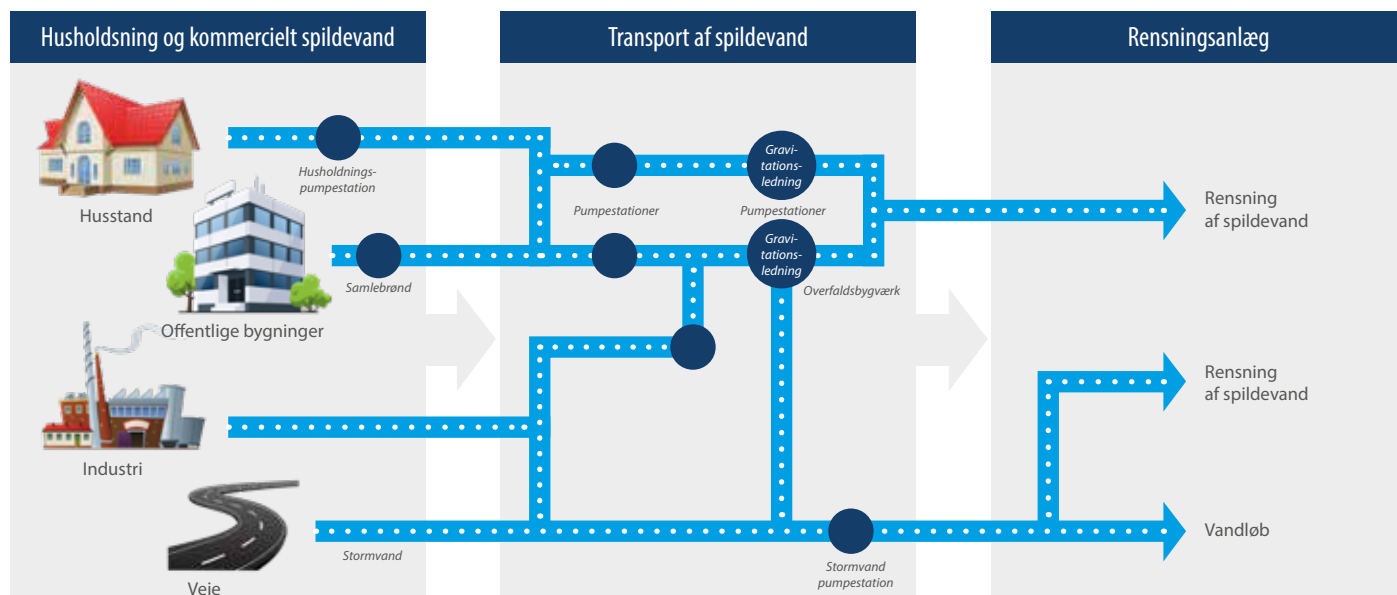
Husholdsning og kommercielt spildevand

Transport af spildevand

Rensningsanlæg

Husstand

Husholdnings-pumpestation

Offentlige bygninger

Samlebrønd

Industri

Veje

Stormvand

Pumpestationer

Gravi-tations-ledning

Pumpestationer

Gravi-tations-ledning

Overfaldsbygværk

Stormvand pumpestation

Rensning af spildevand

Rensning af spildevand

Vandløb